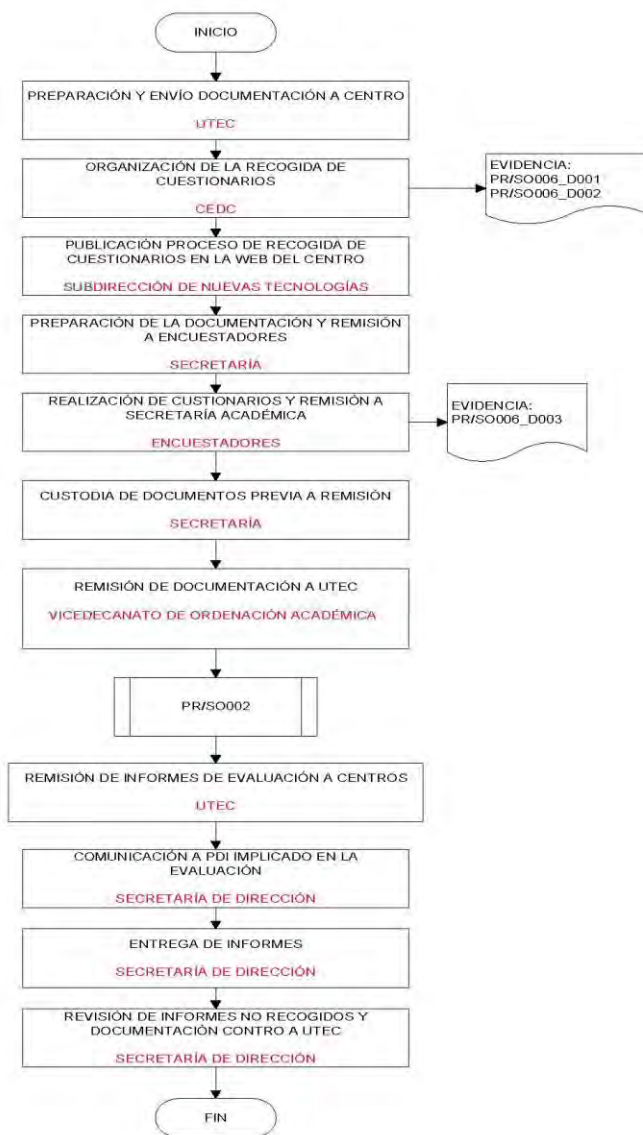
INICIO

PREPARACIÓN Y ENVÍO DOCUMENTACIÓN A CENTRO

UTEC

ORGANIZACIÓN DE LA RECOGIDA DE CUESTIONARIOS

CEDC

EVIDENCIA:
PR/SO006_D001
PR/SO006_D002

PUBLICACIÓN PROCESO DE RECOGIDA DE CUESTIONARIOS EN LA WEB DEL CENTRO

SUBDIRECCIÓN DE NUEVAS TECNOLOGÍAS

PREPARACIÓN DE LA DOCUMENTACIÓN Y REMISIÓN A ENCUESTADORES

SECRETARÍA

REALIZACIÓN DE CUSTIONARIOS Y REMISIÓN A SECRETARÍA ACADÉMICA

ENCUESTADORES

EVIDENCIA:
PR/SO006_D003

CUSTODIA DE DOCUMENTOS PREVIA A REMISIÓN

SECRETARÍA

REMISIÓN DE DOCUMENTACIÓN A UTEC

VICEDECANATO DE ORDENACIÓN ACADÉMICA

PR/SO002

REMISIÓN DE INFORMES DE EVALUACIÓN A CENTROS

UTEC

COMUNICACIÓN A PDI IMPLICADO EN LA EVALUACIÓN

SECRETARÍA DE DIRECCIÓN

ENTREGA DE INFORMES

SECRETARÍA DE DIRECCIÓN

REVISIÓN DE INFORMES NO RECOGIDOS Y DOCUMENTACIÓN CONTRO A UTEC

SECRETARÍA DE DIRECCIÓN

FIN